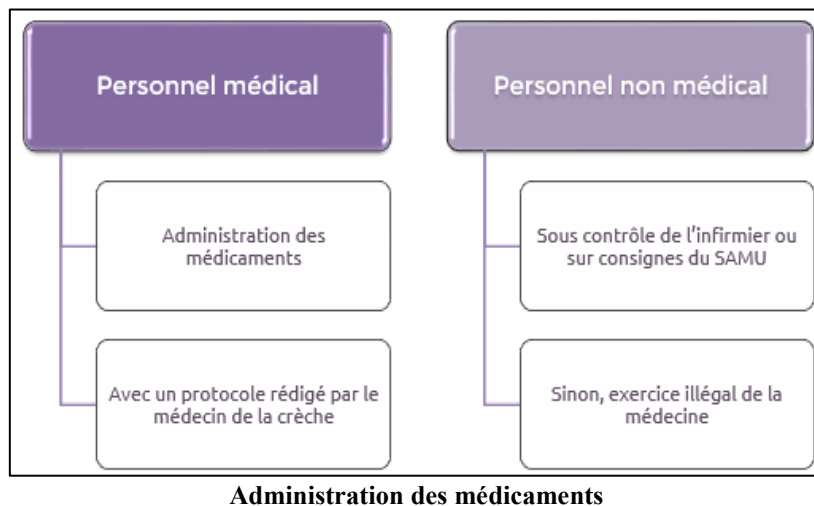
Personnel médical

Administration des médicaments

Avec un protocole rédigé par le médecin de la crèche

Personnel non médical

Sous contrôle de l'infirmier ou sur consignes du SAMU

Sinon, exercice illégal de la médecine

Administration des médicaments